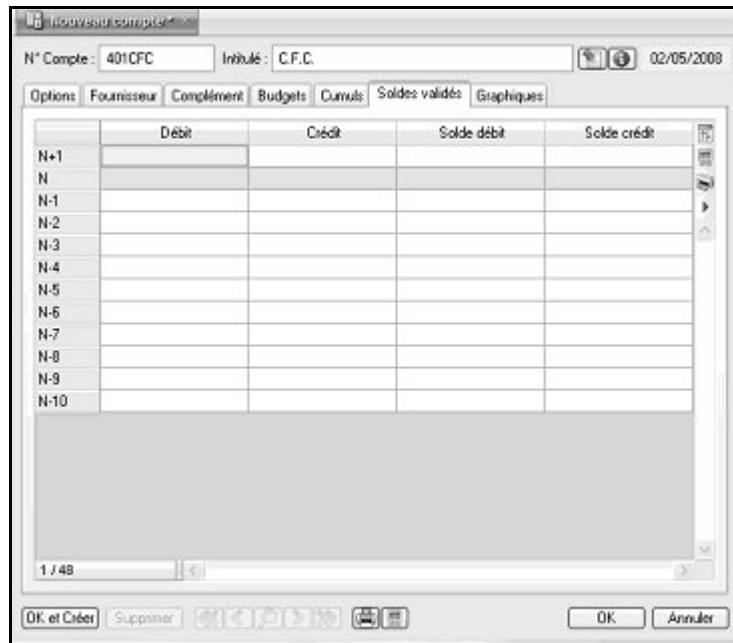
Nouveau compte *

N° Compte : 401CFC Intitulé : C.F.C. 02/05/2008

Options | Fournisseur | Complément | Budgets | Cumuls | Soldes validés | Graphiques

| | Débit | Crédit | Solde débit | Solde crédit |
|---|---|---|---|---|
| N+1 | | | | |
| N | | | | |
| N-1 | | | | |
| N-2 | | | | |
| N-3 | | | | |
| N-4 | | | | |
| N-5 | | | | |
| N-6 | | | | |
| N-7 | | | | |
| N-8 | | | | |
| N-9 | | | | |
| N-10 | | | | |

1 / 48

OK et Créer | Supprimer | OK | Annuler